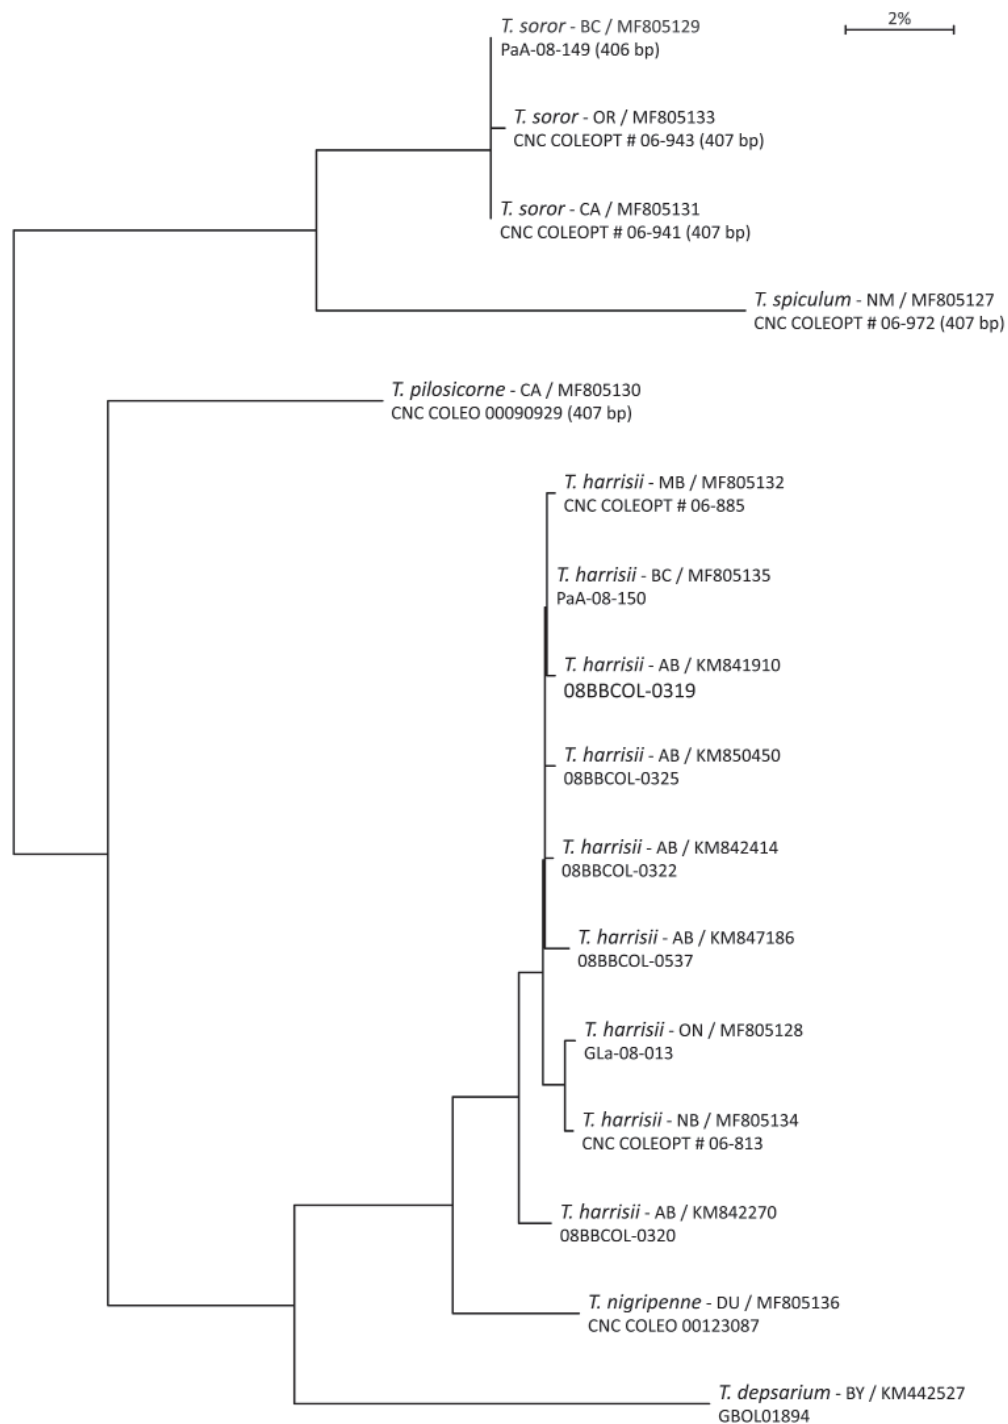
T. soror - BC / MF805129
PaA-08-149 (406 bp)

2%

T. soror - OR / MF805133
CNC COLEOPT # 06-943 (407 bp)

T. soror - CA / MF805131
CNC COLEOPT # 06-941 (407 bp)

T. spiculum - NM / MF805127
CNC COLEOPT # 06-972 (407 bp)

T. pilosicorne - CA / MF805130
CNC COLEO 00090929 (407 bp)

T. harrisii - MB / MF805132
CNC COLEOPT # 06-885

T. harrisii - BC / MF805135
PaA-08-150

T. harrisii - AB / KM841910
08BBCOL-0319

T. harrisii - AB / KM850450
08BBCOL-0325

T. harrisii - AB / KM842414
08BBCOL-0322

T. harrisii - AB / KM847186
08BBCOL-0537

T. harrisii - ON / MF805128
GLa-08-013

T. harrisii - NB / MF805134
CNC COLEOPT # 06-813

T. harrisii - AB / KM842270
08BBCOL-0320

T. nigripenne - DU / MF805136
CNC COLEO 00123087

T. depsarium - BY / KM442527
GBOL01894